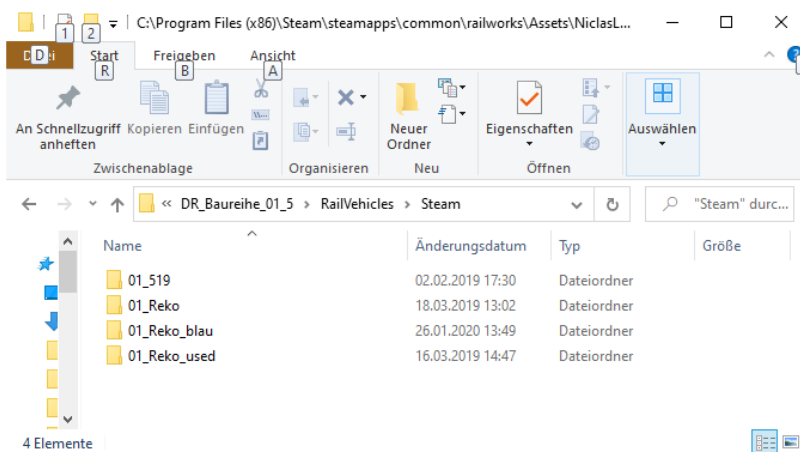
1 2 C:\Program Files (x86)\Steam\steamapps\common\railworks\Assets\NiclasL...

D Start R Freigeben B Ansicht A

An Schnellzugriff anheften Kopieren Einfügen
Zwischenablage
Organisieren
Neuer Ordner
Neu
Eigenschaften
Öffnen
Auswählen

« DR_Baureihe_01_5 › RailVehicles › Steam
"Steam" durc...

| Name | Änderungsdatum | Typ | Größe |
|---|---|---|---|
| 01_519 | 02.02.2019 17:30 | Dateiordner | |
| 01_Reko | 18.03.2019 13:02 | Dateiordner | |
| 01_Reko_blau | 26.01.2020 13:49 | Dateiordner | |
| 01_Reko_used | 16.03.2019 14:47 | Dateiordner | |

4 Elemente